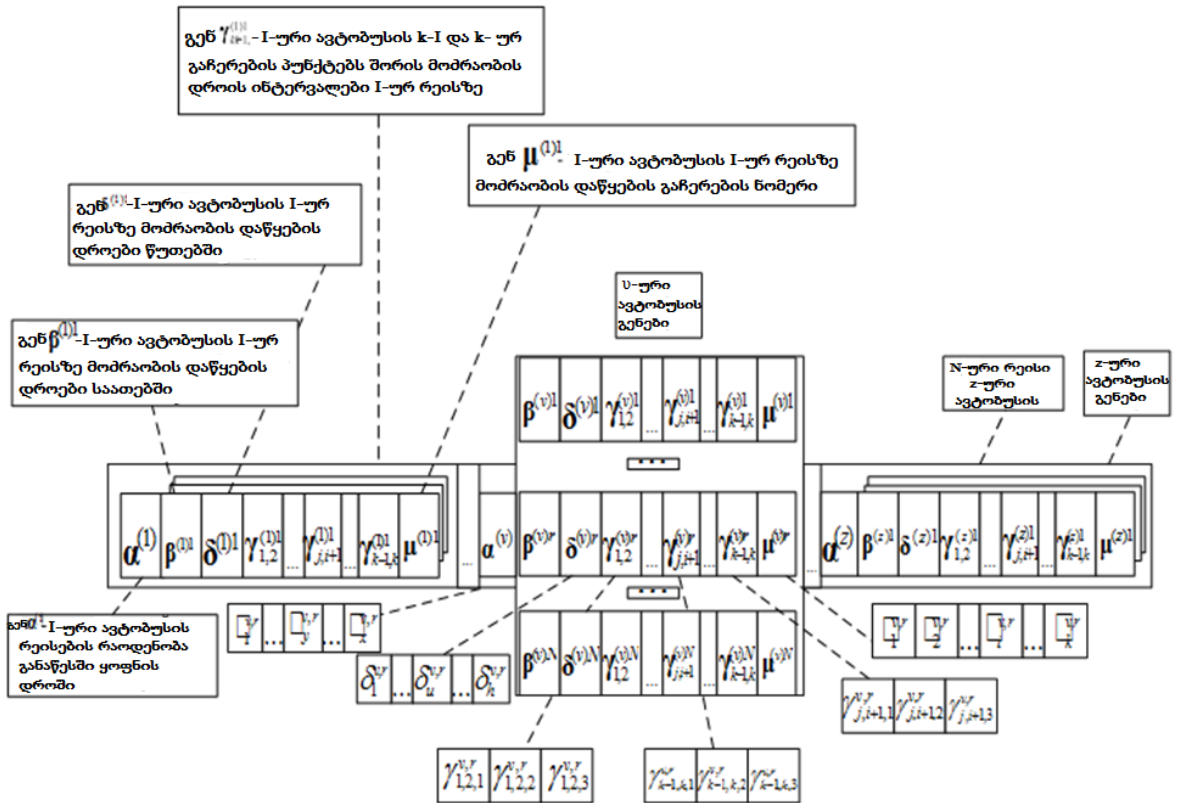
გენ $\gamma^{(1)1}_{k-1,k}$-I-ური ავტობუსის k-I და k- ურ გაჩერების პუნქტებს შორის მოძრაობის დროის ინტერვალები I-ურ რეისზე

გენ $\mu^{(1)1}$- I-ური ავტობუსის I-ურ რეისზე მოძრაობის დაწყების გაჩერების ნომერი

გენ$\delta^{(1)1}$-I-ური ავტობუსის I-ურ რეისზე მოძრაობის დაწყების დროები წუთებში

გენ $\beta^{(1)1}$-I-ური ავტობუსის I-ურ რეისზე მოძრაობის დაწყების დროები საათებში

υ-ური ავტობუსის გენები

N-ური რეისი z-ური ავტობუსის

z-ური ავტობუსის გენები

$\beta^{(v)1}$ $\delta^{(v)1}$ $\gamma^{(v)1}_{1,2}$ ... $\gamma^{(v)1}_{j,i+1}$ ... $\gamma^{(v)1}_{k-1,k}$ $\mu^{(v)1}$

....

$\alpha^{(1)}$ $\beta^{(1)1}$ $\delta^{(1)1}$ $\gamma^{(1)1}_{1,2}$ ... $\gamma^{(1)1}_{j,i+1}$ ... $\gamma^{(1)1}_{k-1,k}$ $\mu^{(1)1}$ ... $\alpha^{(v)}$ $\beta^{(v)r}$ $\delta^{(v)r}$ $\gamma^{(v)r}_{1,2}$ ... $\gamma^{(v)r}_{j,i+1}$ ... $\gamma^{(v)r}_{k-1,k}$ $\mu^{(v)r}$ ... $\alpha^{(z)}$ $\beta^{(z)1}$ $\delta^{(z)1}$ $\gamma^{(z)1}_{1,2}$ ... $\gamma^{(z)1}_{j,i+1}$ ... $\gamma^{(z)1}_{k-1,k}$ $\mu^{(z)1}$

....

$\beta^{(v)N}$ $\delta^{(v)N}$ $\gamma^{(v)N}_{1,2}$ ... $\gamma^{(v)N}_{j,i+1}$ ... $\gamma^{(v)N}_{k-1,k}$ $\mu^{(v)N}$

გენ$\alpha^{(1)}$-I-ური ავტობუსის რეისების რაოდენობა განაწესში ყოფნის დროში

$\beta^{v,r}_1$ ... $\beta^{v,r}_y$ ... $\beta^{v,r}_k$

$\mu^{v,r}_1$ $\mu^{v,r}_2$ ... $\mu^{v,r}_y$ ... $\mu^{v,r}_k$

$\delta^{v,r}_1$ ... $\delta^{v,r}_u$ ... $\delta^{v,r}_k$

$\gamma^{v,r}_{j,i+1,1}$ $\gamma^{v,r}_{j,i+1,2}$ $\gamma^{v,r}_{j,i+1,3}$

$\gamma^{v,r}_{1,2,1}$ $\gamma^{v,r}_{1,2,2}$ $\gamma^{v,r}_{1,2,3}$

$\gamma^{v,r}_{k-1,k,1}$ $\gamma^{v,r}_{k-1,k,2}$ $\gamma^{v,r}_{k-1,k,3}$